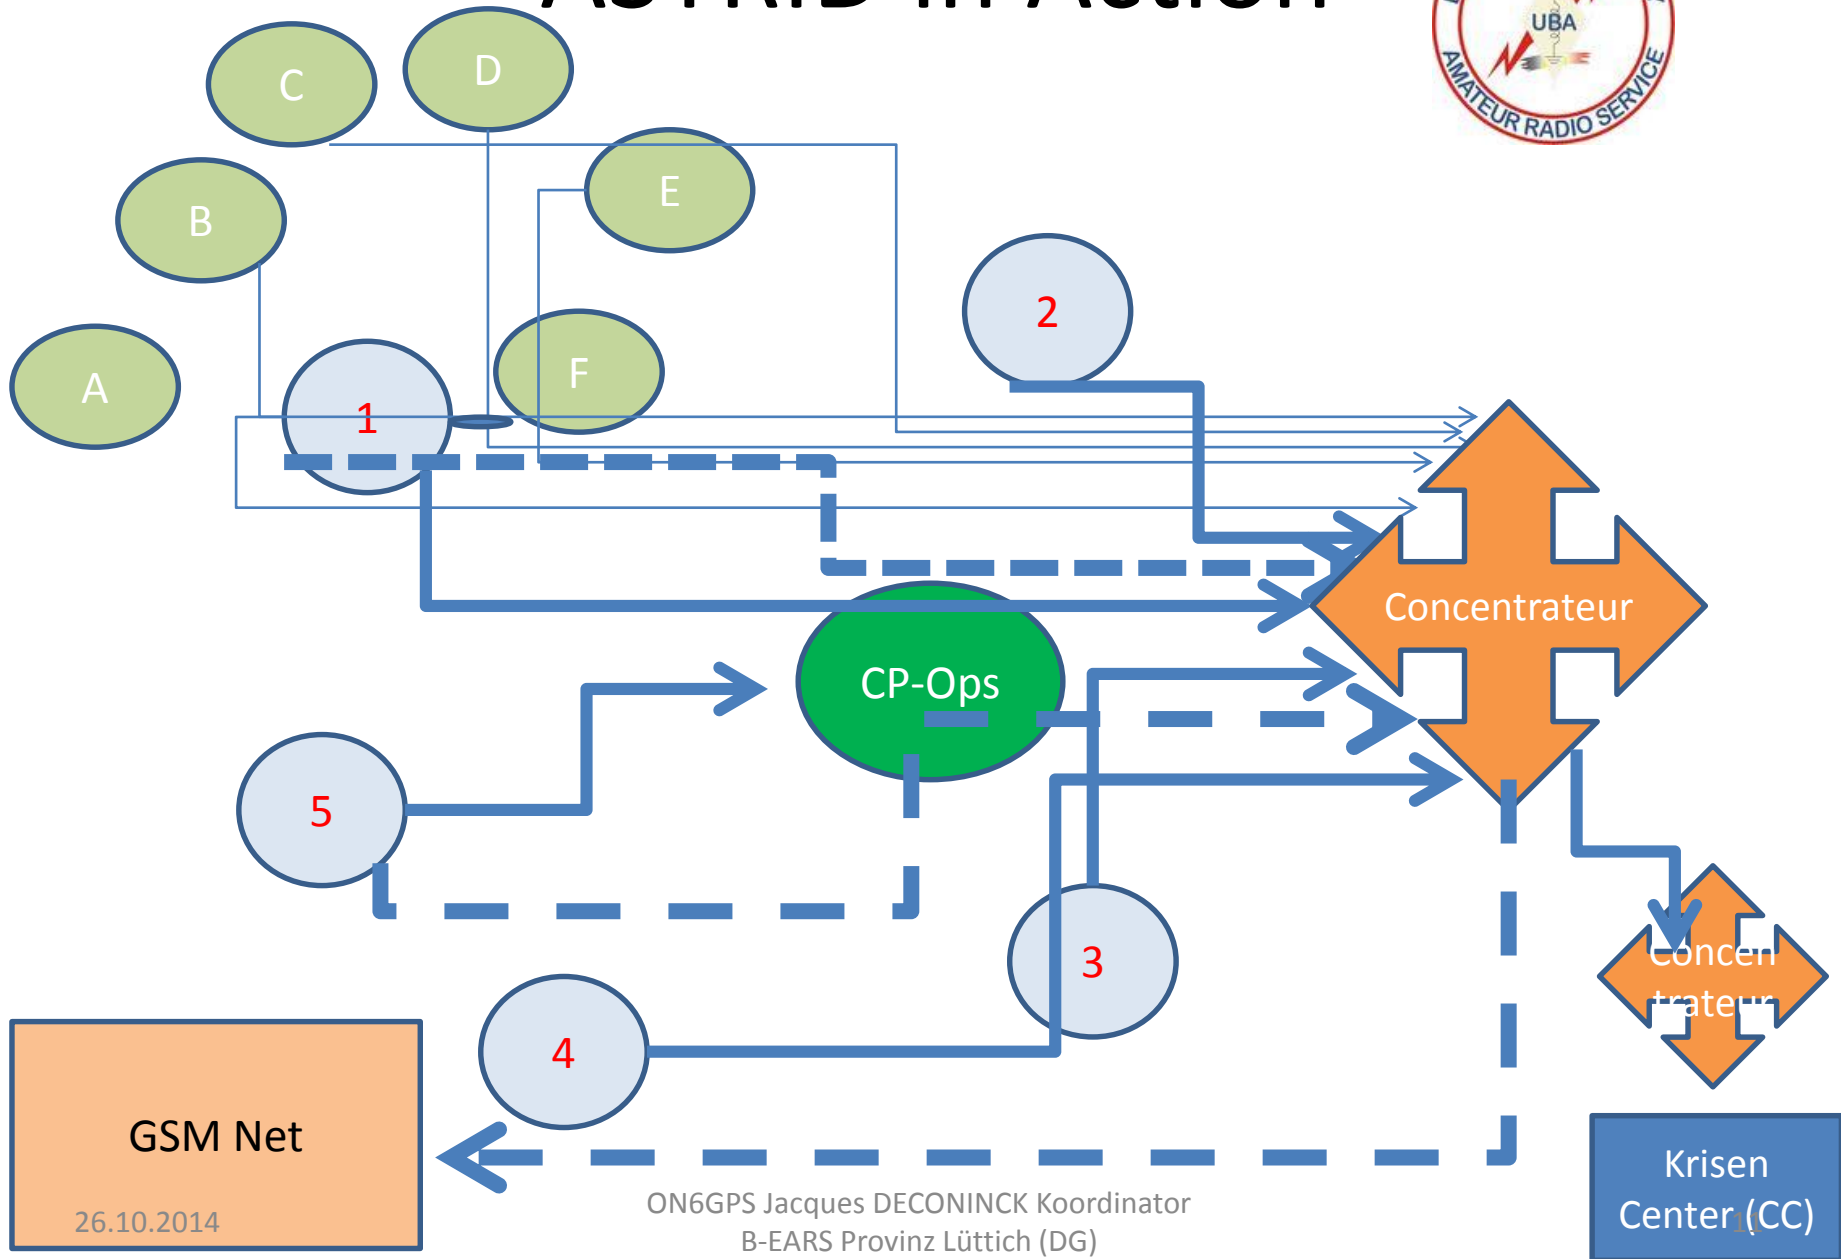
ASTRID in Action

UBA
AMATEUR RADIO SERVICE

C
D
E
B
2
A
1
F
Concentrateur
CP-Ops
5
3
Concen
trateur
4
GSM Net
26.10.2014
ON6GPS Jacques DECONINCK Koordinator
B-EARS Provinz Lüttich (DG)
Krisen
Center (CC)